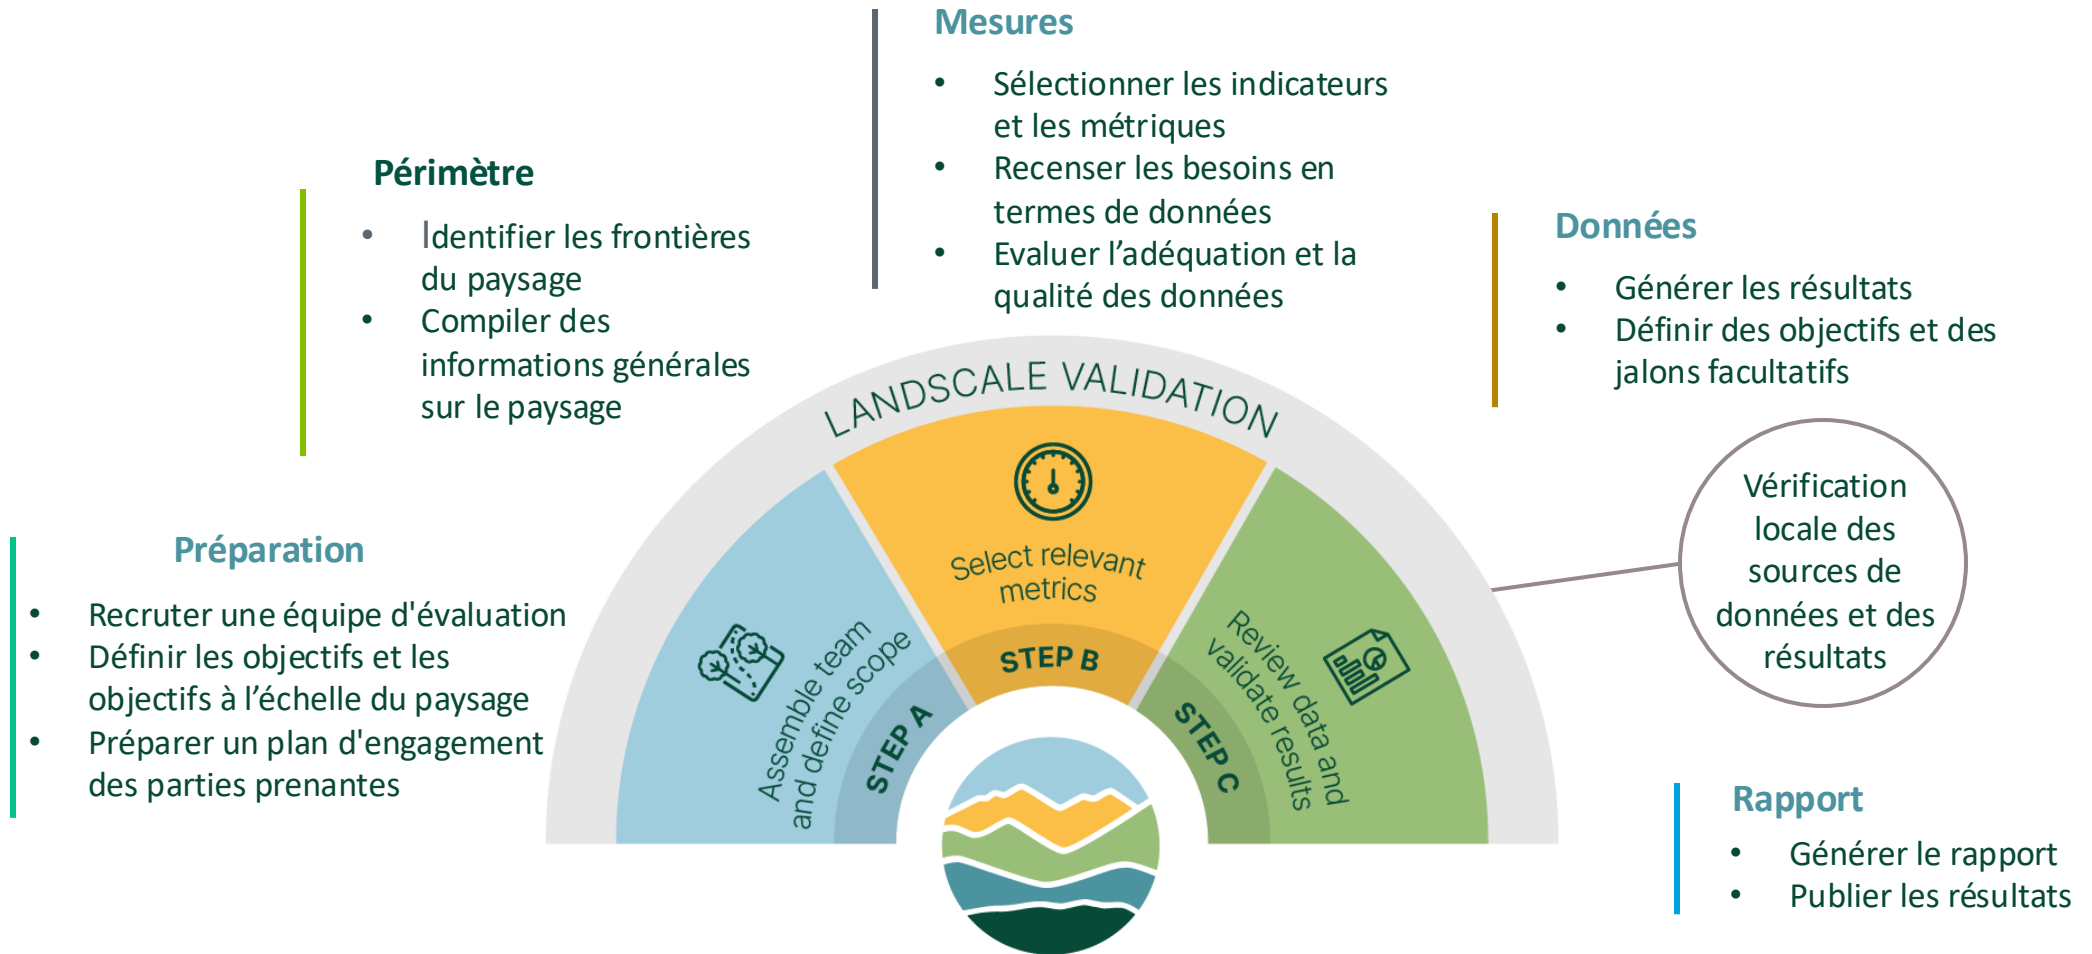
Mesures

- Sélectionner les indicateurs et les métriques
- Recenser les besoins en termes de données
- Evaluer l'adéquation et la qualité des données

Périmètre

- Identifier les frontières du paysage
- Compiler des informations générales sur le paysage

Données

- Générer les résultats
- Définir des objectifs et des jalons facultatifs

LANDSCALE VALIDATION

Select relevant metrics

STEP B

Assemble team and define scope

STEP A

Review data and validate results

STEP C

Vérification locale des sources de données et des résultats

Préparation

- Recruter une équipe d'évaluation
- Définir les objectifs et les objectifs à l'échelle du paysage
- Préparer un plan d'engagement des parties prenantes

Rapport

- Générer le rapport
- Publier les résultats